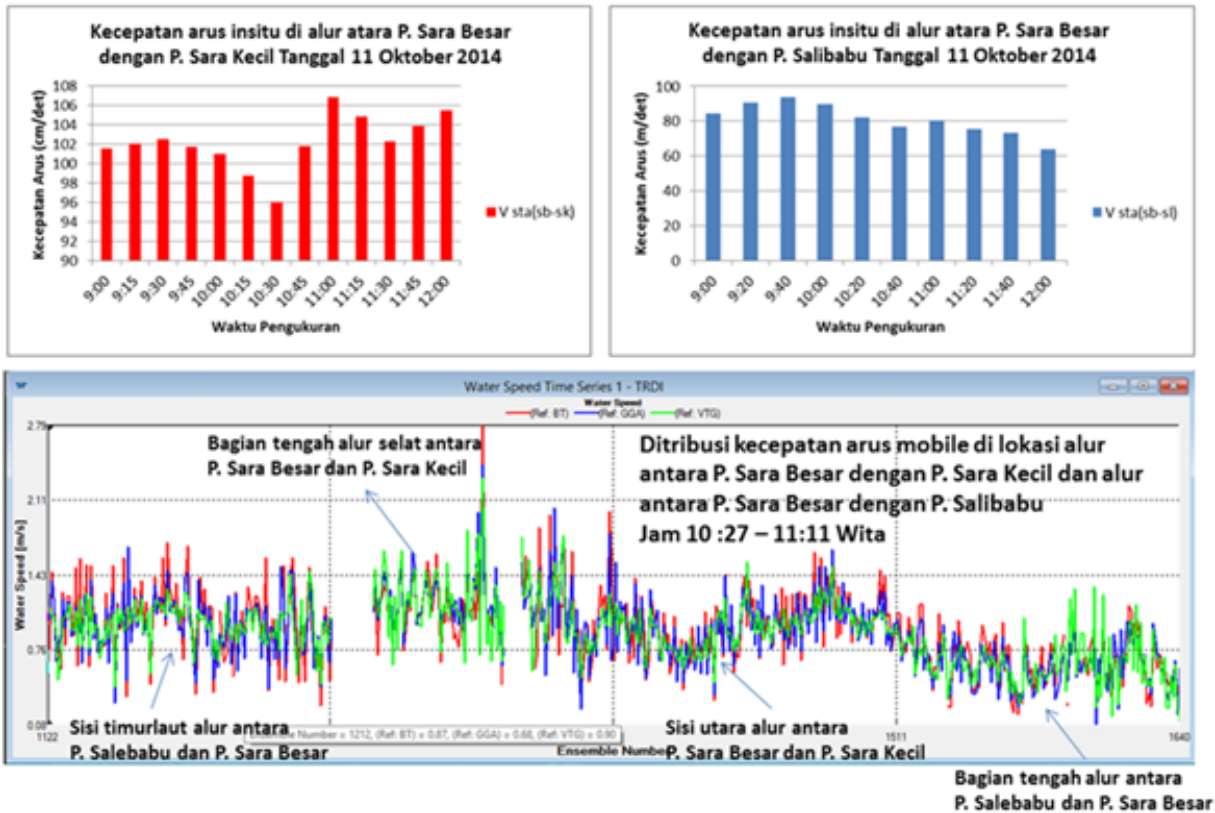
Kecepatan arus insitu di alur atara P. Sara Besar dengan P. Sara Kecil Tanggal 11 Oktober 2014

Kecepatan Arus (cm/det)

108
106
104
102
100
98
96
94
92
90

9:00 9:15 9:30 9:45 10:00 10:15 10:30 10:45 11:00 11:15 11:30 11:45 12:00

Waktu Pengukuran

V sta(sb-sk)

Kecepatan arus insitu di alur atara P. Sara Besar dengan P. Salibabu Tanggal 11 Oktober 2014

Kecepatan Arus (m/det)

100
80
60
40
20
0

9:00 9:20 9:40 10:00 10:20 10:40 11:00 11:20 11:40 12:00

Waktu Pengukuran

V sta(sb-sl)

Water Speed Time Series 1 - TRDI

Water Speed
(Ref: BT) (Ref: GGA) (Ref: VTG)

2.79
2.11
1.43
0.76
0.08

Water Speed [m/s]

Bagian tengah alur selat antara P. Sara Besar dan P. Sara Kecil

Ditribusi kecepatan arus mobile di lokasi alur antara P. Sara Besar dengan P. Sara Kecil dan alur antara P. Sara Besar dengan P. Salibabu Jam 10 :27 – 11:11 Wita

Sisi timurlaut alur antara P. Salebabu dan P. Sara Besar

Ensemble Number = 1212, (Ref: BT) = 0.87, (Ref: GGA) = 0.68, (Ref: VTG) = 0.90

Sisi utara alur antara P. Sara Besar dan P. Sara Kecil

1122

Ensemble Number

1511

1640

Bagian tengah alur antara P. Salebabu dan P. Sara Besar